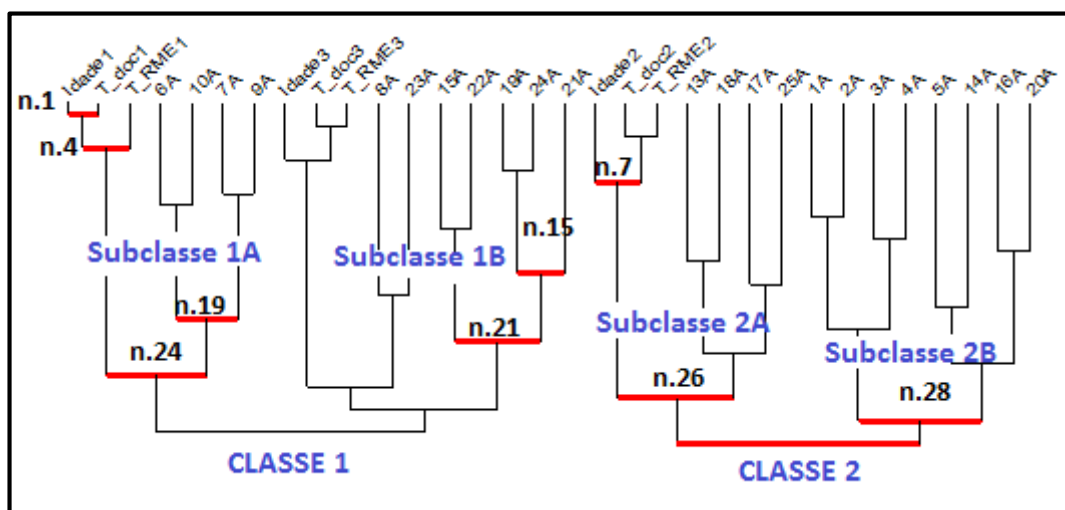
Idade1 T_doc1 T_RME1 6A 10A 7A 9A Idade3 T_doc3 T_RME3 8A 23A 15A 22A 19A 24A 21A Idade2 T_doc2 T_RME2 13A 18A 17A 25A 1A 2A 3A 4A 5A 14A 16A 20A

n.1
n.4
n.7
n.15
Subclasse 1A
Subclasse 1B
n.19
n.21
Subclasse 2A
n.24
Subclasse 2B
n.26
n.28
CLASSE 1
CLASSE 2